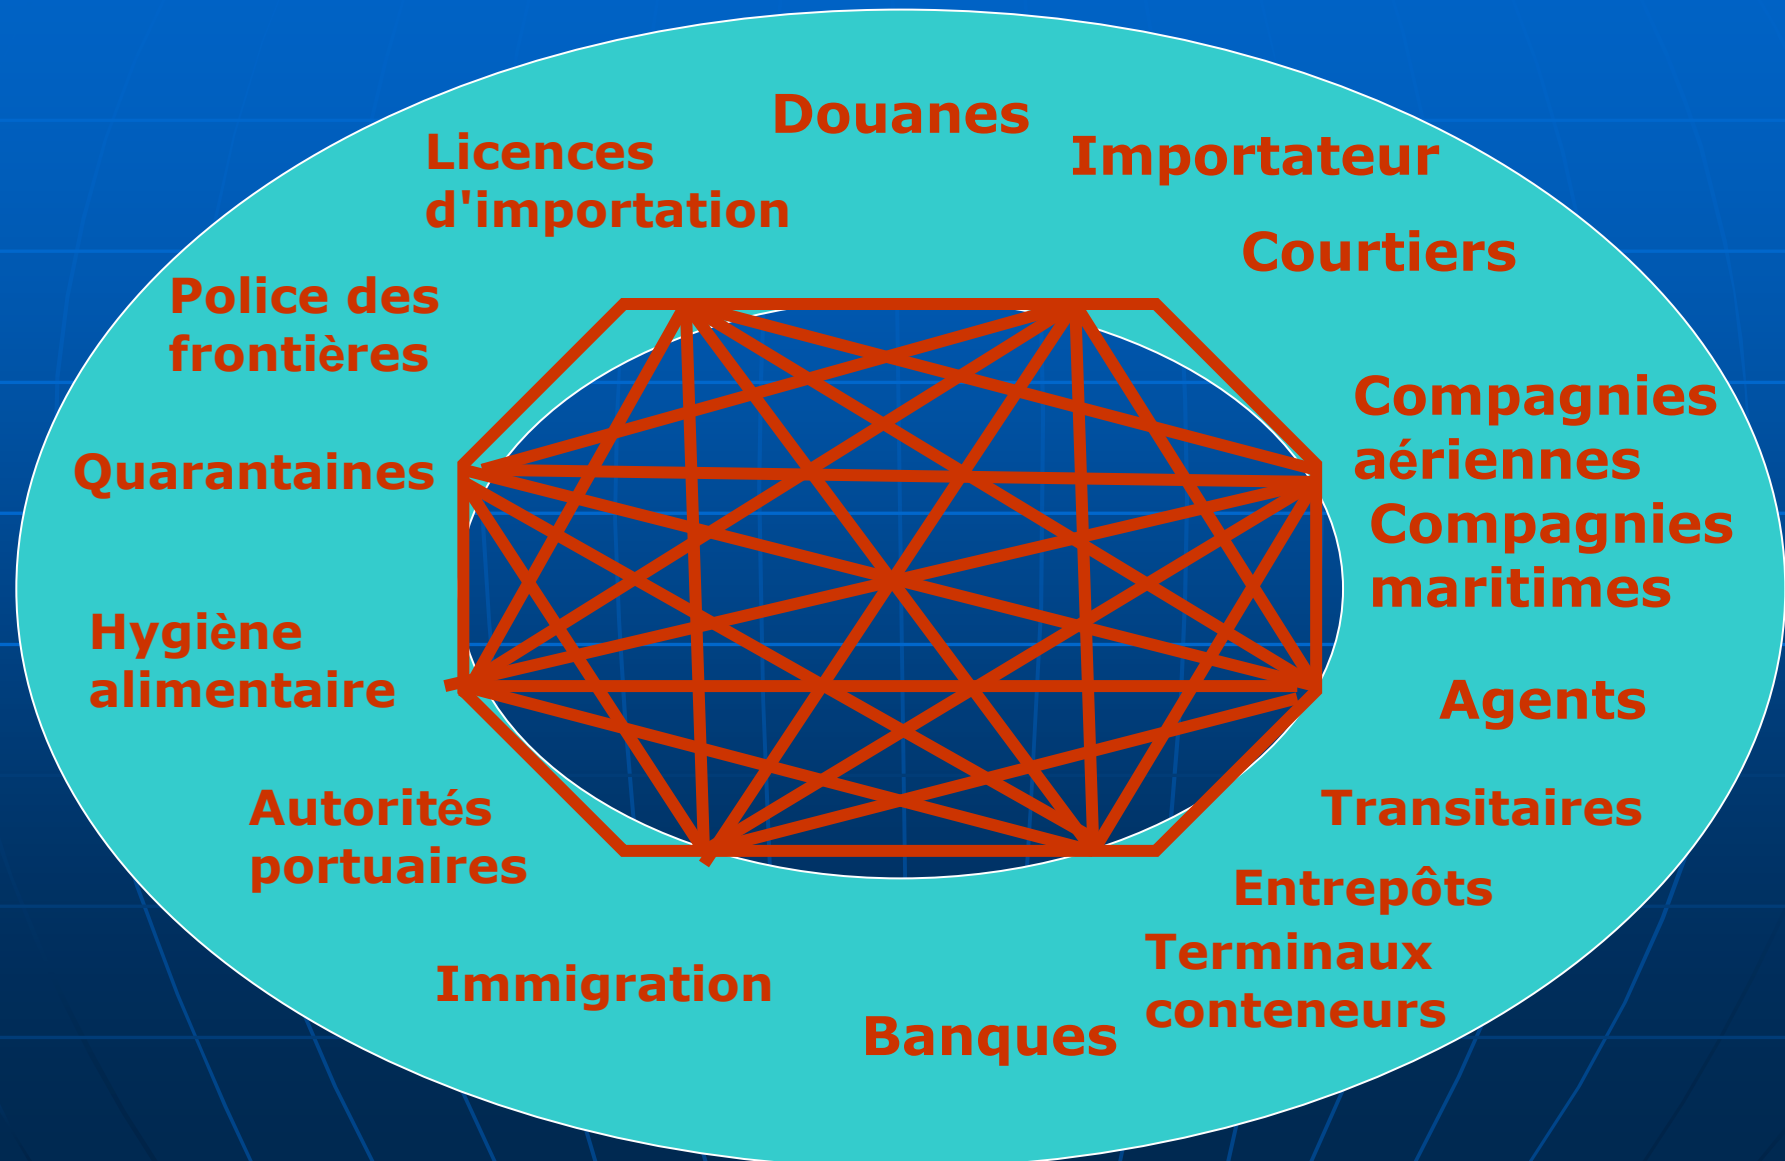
Douanes

Licences d'importation

Importateur

Courtiers

Police des frontières

Compagnies aériennes

Quarantaines

Compagnies maritimes

Hygiène alimentaire

Agents

Autorités portuaires

Transitaires

Entrepôts

Terminaux conteneurs

Immigration

Banques